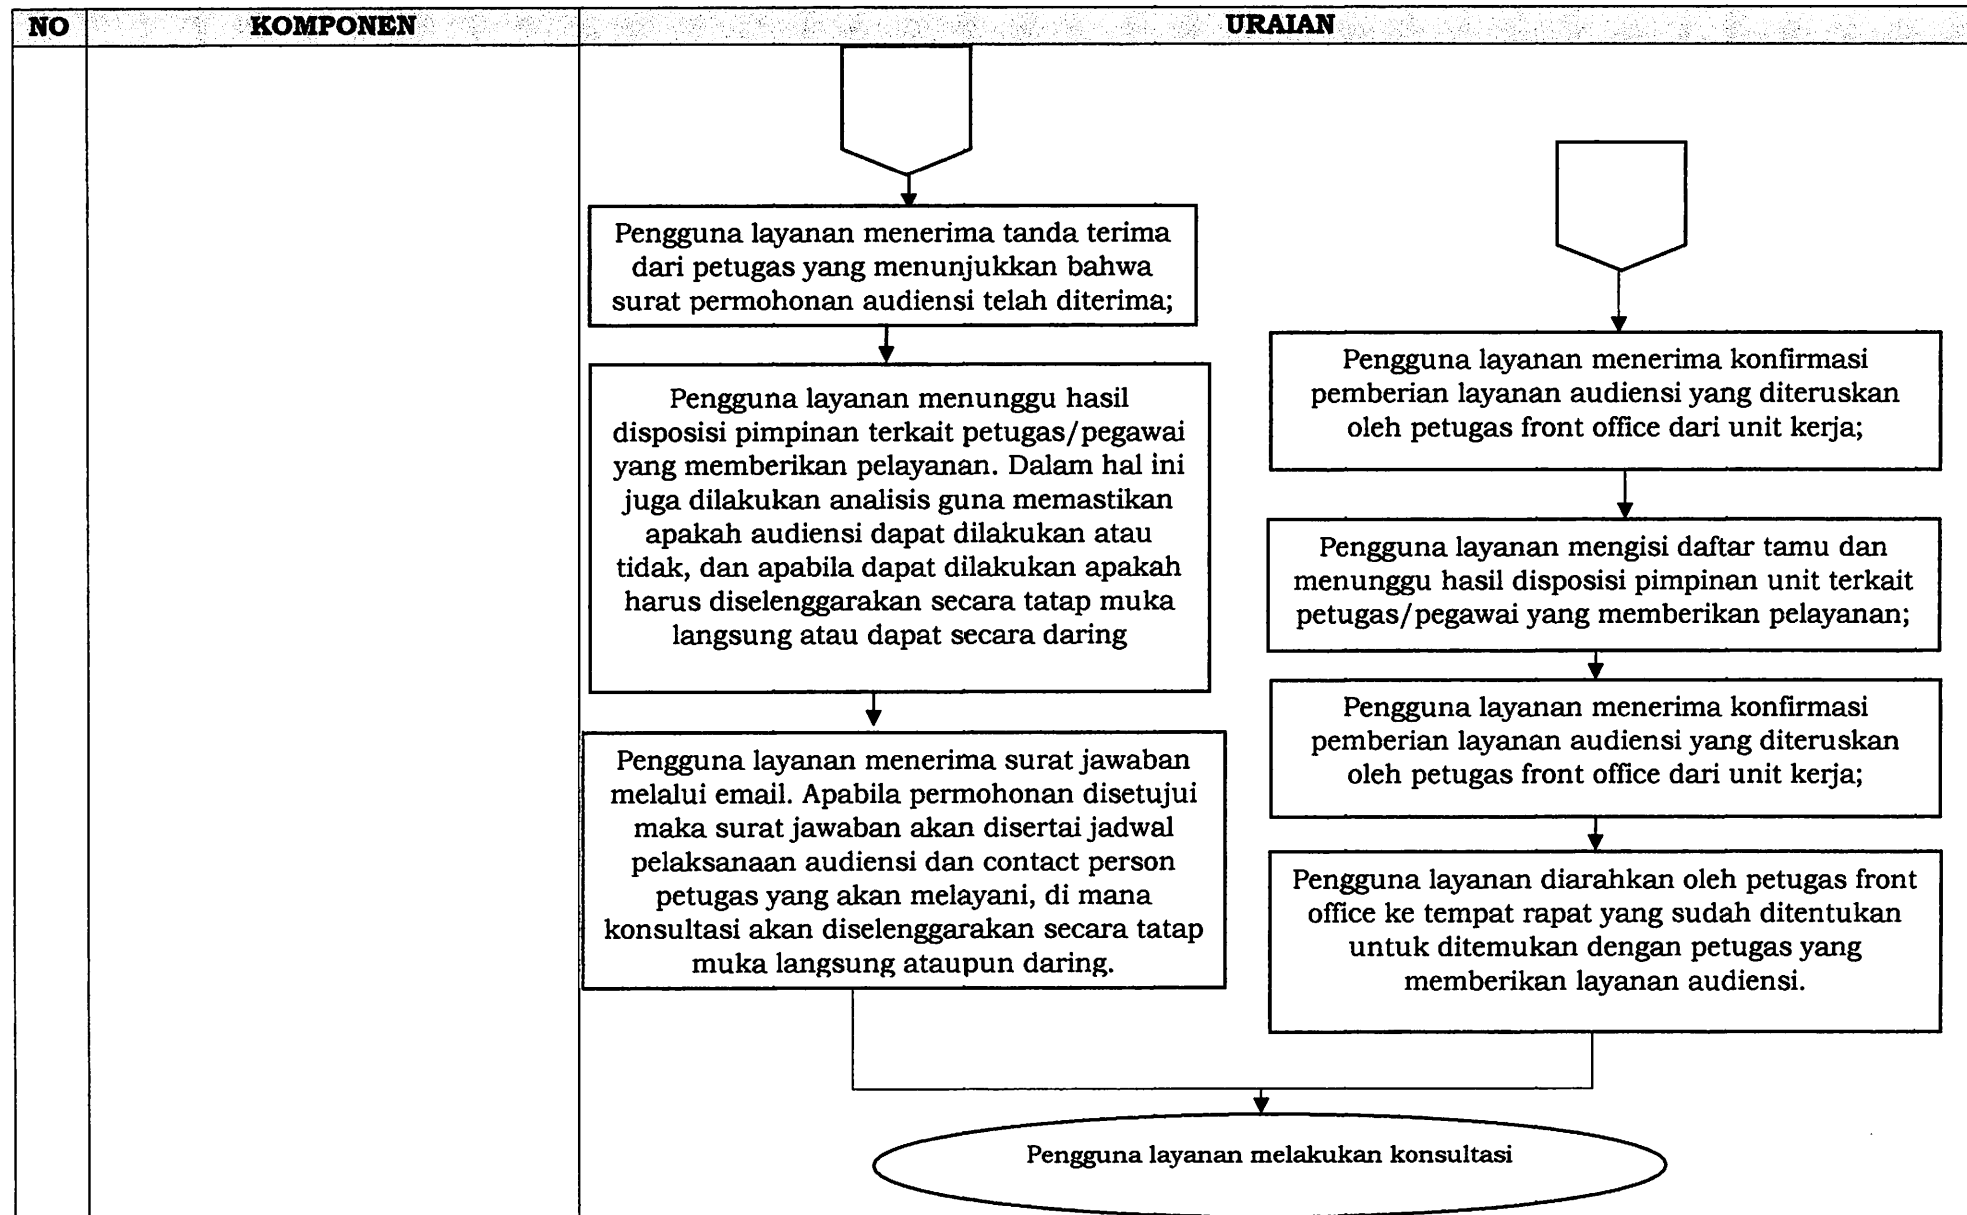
| NO | KOMPONEN | URAIAN |
|---|---|---|
| | | |

Pengguna layanan menerima tanda terima dari petugas yang menunjukkan bahwa surat permohonan audiensi telah diterima;

Pengguna layanan menunggu hasil disposisi pimpinan terkait petugas/pegawai yang memberikan pelayanan. Dalam hal ini juga dilakukan analisis guna memastikan apakah audiensi dapat dilakukan atau tidak, dan apabila dapat dilakukan apakah harus diselenggarakan secara tatap muka langsung atau dapat secara daring

Pengguna layanan menerima surat jawaban melalui email. Apabila permohonan disetujui maka surat jawaban akan disertai jadwal pelaksanaan audiensi dan contact person petugas yang akan melayani, di mana konsultasi akan diselenggarakan secara tatap muka langsung ataupun daring.

Pengguna layanan menerima konfirmasi pemberian layanan audiensi yang diteruskan oleh petugas front office dari unit kerja;

Pengguna layanan mengisi daftar tamu dan menunggu hasil disposisi pimpinan unit terkait petugas/pegawai yang memberikan pelayanan;

Pengguna layanan menerima konfirmasi pemberian layanan audiensi yang diteruskan oleh petugas front office dari unit kerja;

Pengguna layanan diarahkan oleh petugas front office ke tempat rapat yang sudah ditentukan untuk ditemukan dengan petugas yang memberikan layanan audiensi.

Pengguna layanan melakukan konsultasi